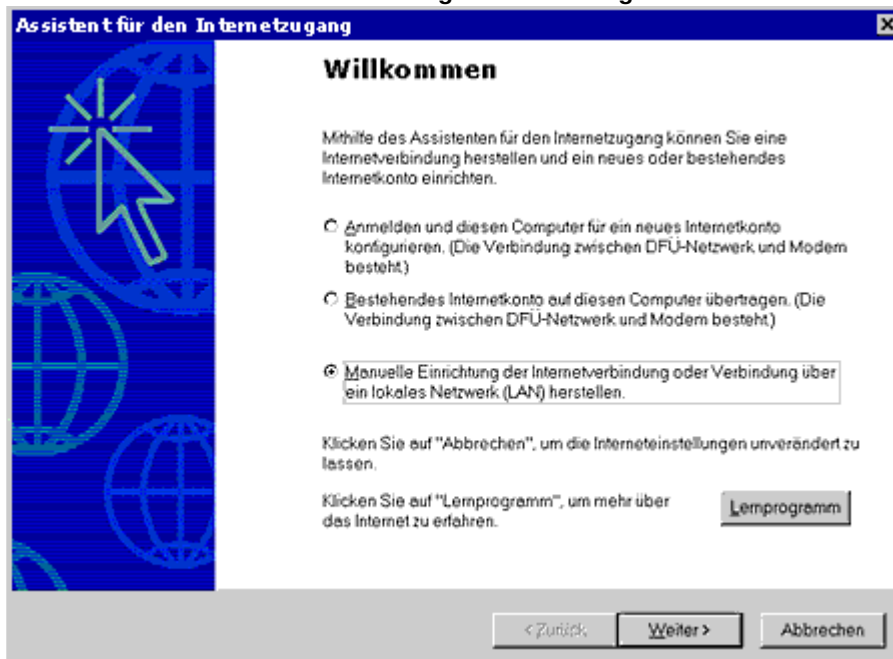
Assistent für den Internetzugang

Willkommen

Mithilfe des Assistenten für den Internetzugang können Sie eine Internetverbindung herstellen und ein neues oder bestehendes Internetkonto einrichten.

Anmelden und diesen Computer für ein neues Internetkonto konfigurieren. (Die Verbindung zwischen DFÜ-Netzwerk und Modem besteht.)

Bestehendes Internetkonto auf diesen Computer übertragen. (Die Verbindung zwischen DFÜ-Netzwerk und Modem besteht.)

Manuelle Einrichtung der Internetverbindung oder Verbindung über ein lokales Netzwerk (LAN) herstellen.

Klicken Sie auf "Abbrechen", um die Interneteinstellungen unverändert zu lassen.

Klicken Sie auf "Lernprogramm", um mehr über das Internet zu erfahren.

Lernprogramm

< Zurück

Weiter >

Abbrechen